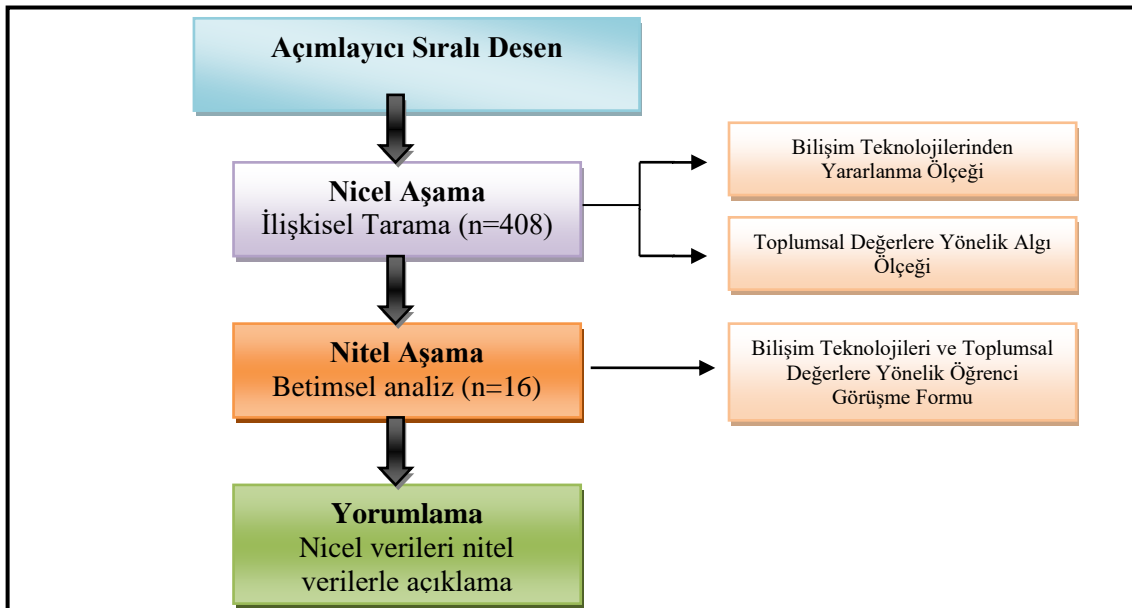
Açımlayıcı Sıralı Desen

Nicel Aşama
İlişkisel Tarama (n=408)

Bilişim Teknolojilerinden Yararlanma Ölçeği

Toplumsal Değerlere Yönelik Algı Ölçeği

Nitel Aşama
Betimsel analiz (n=16)

Bilişim Teknolojileri ve Toplumsal Değerlere Yönelik Öğrenci Görüşme Formu

Yorumlama
Nicel verileri nitel verilerle açıklama